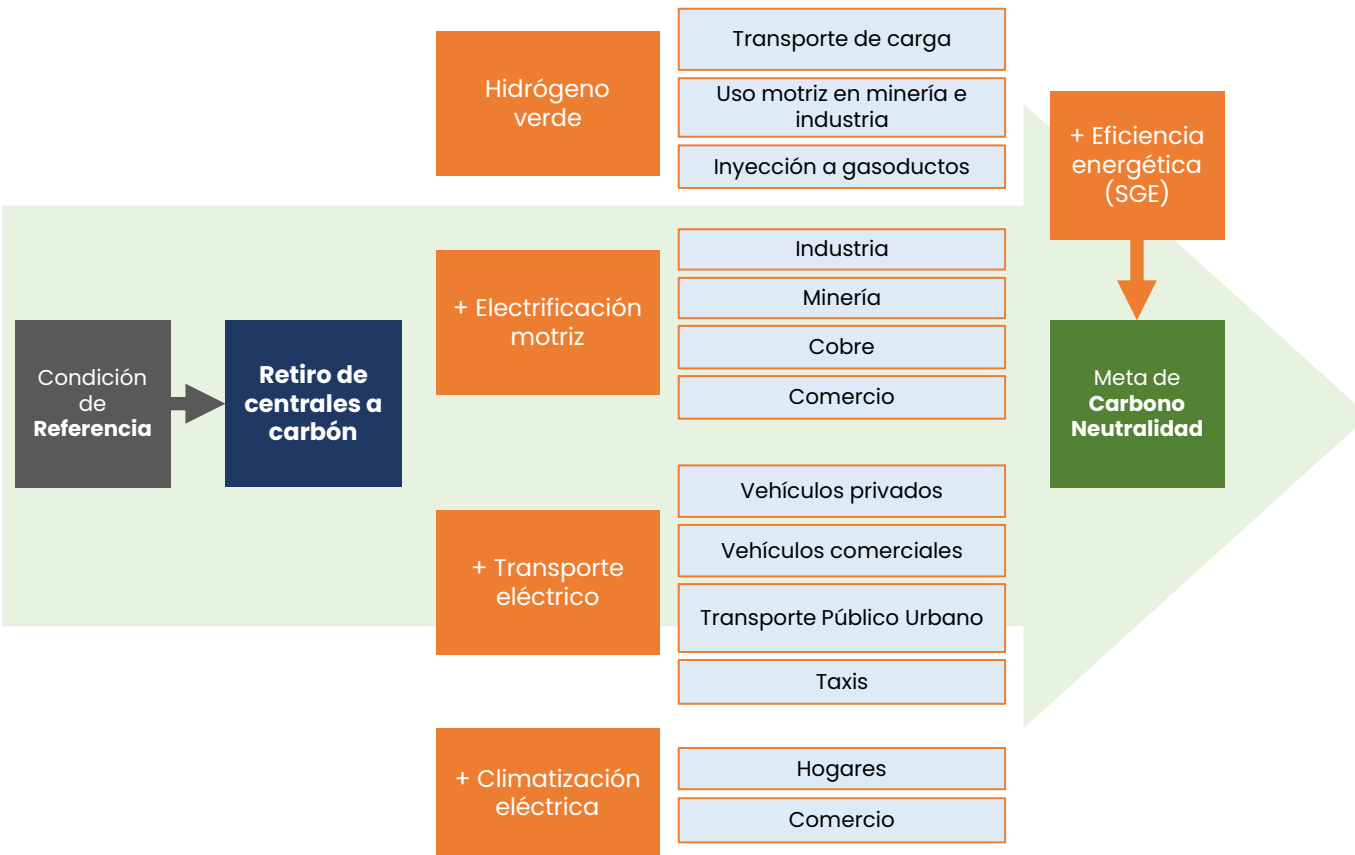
Condición de Referencia

Retiro de centrales a carbón

Hidrógeno verde

Transporte de carga

Uso motriz en minería e industria

Inyección a gasoductos

+ Electrificación motriz

Industria

Minería

Cobre

Comercio

+ Transporte eléctrico

Vehículos privados

Vehículos comerciales

Transporte Público Urbano

Taxis

+ Climatización eléctrica

Hogares

Comercio

+ Eficiencia energética (SGE)

Meta de Carbono Neutralidad